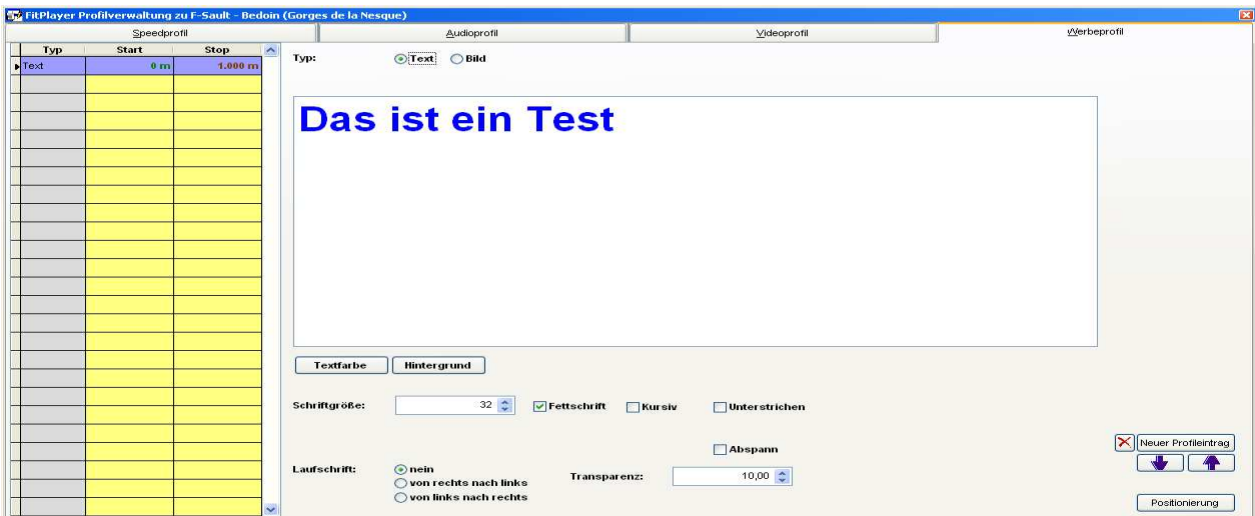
FitPlayer Profilverwaltung zu F-Sault - Bedoin (Gorges de la Nesque)

Speedprofil | Audioprofil | Videoprofil | Werbeprofil

| Typ | Start | Stop |
|---|---|---|
| Text | 0 m | 1.000 m |

Typ: Text Bild

Das ist ein Test

Textfarbe Hintergrund

Schriftgröße: 32 Fettschrift Kursiv Unterstrichen

Abspann

Neuer Profileintrag

Laufschrift: nein von rechts nach links von links nach rechts

Transparenz: 10,00

Positionierung